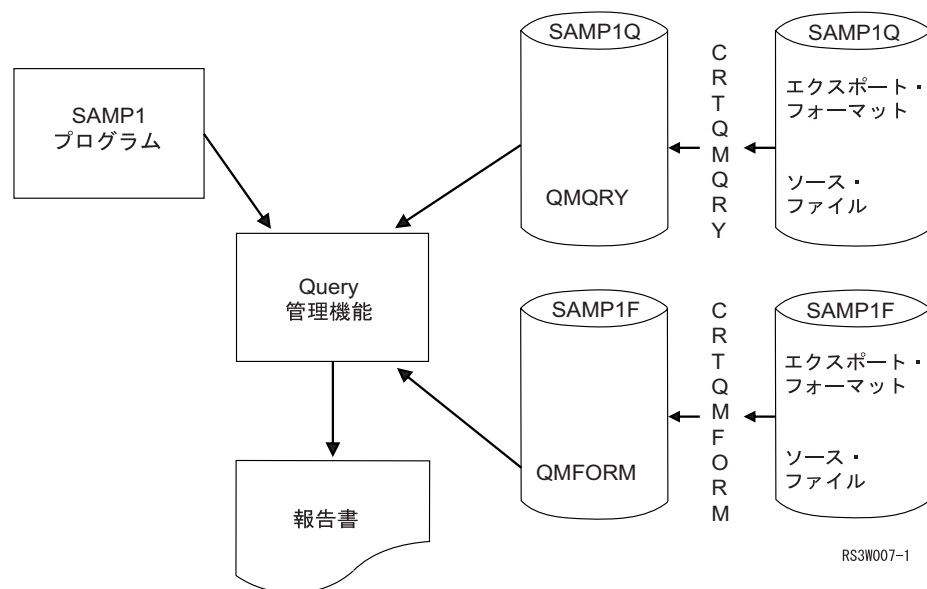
SAMP1
プログラム

Query
管理機能

報告書

SAMP1Q

QMQRY

CRTQMQRY

SAMP1Q

エクスポート・
フォーマット

ソース・
ファイル

SAMP1F

QMFORM

CRTQMFORM

SAMP1F

エクスポート・
フォーマット

ソース・
ファイル

RS3W007-1